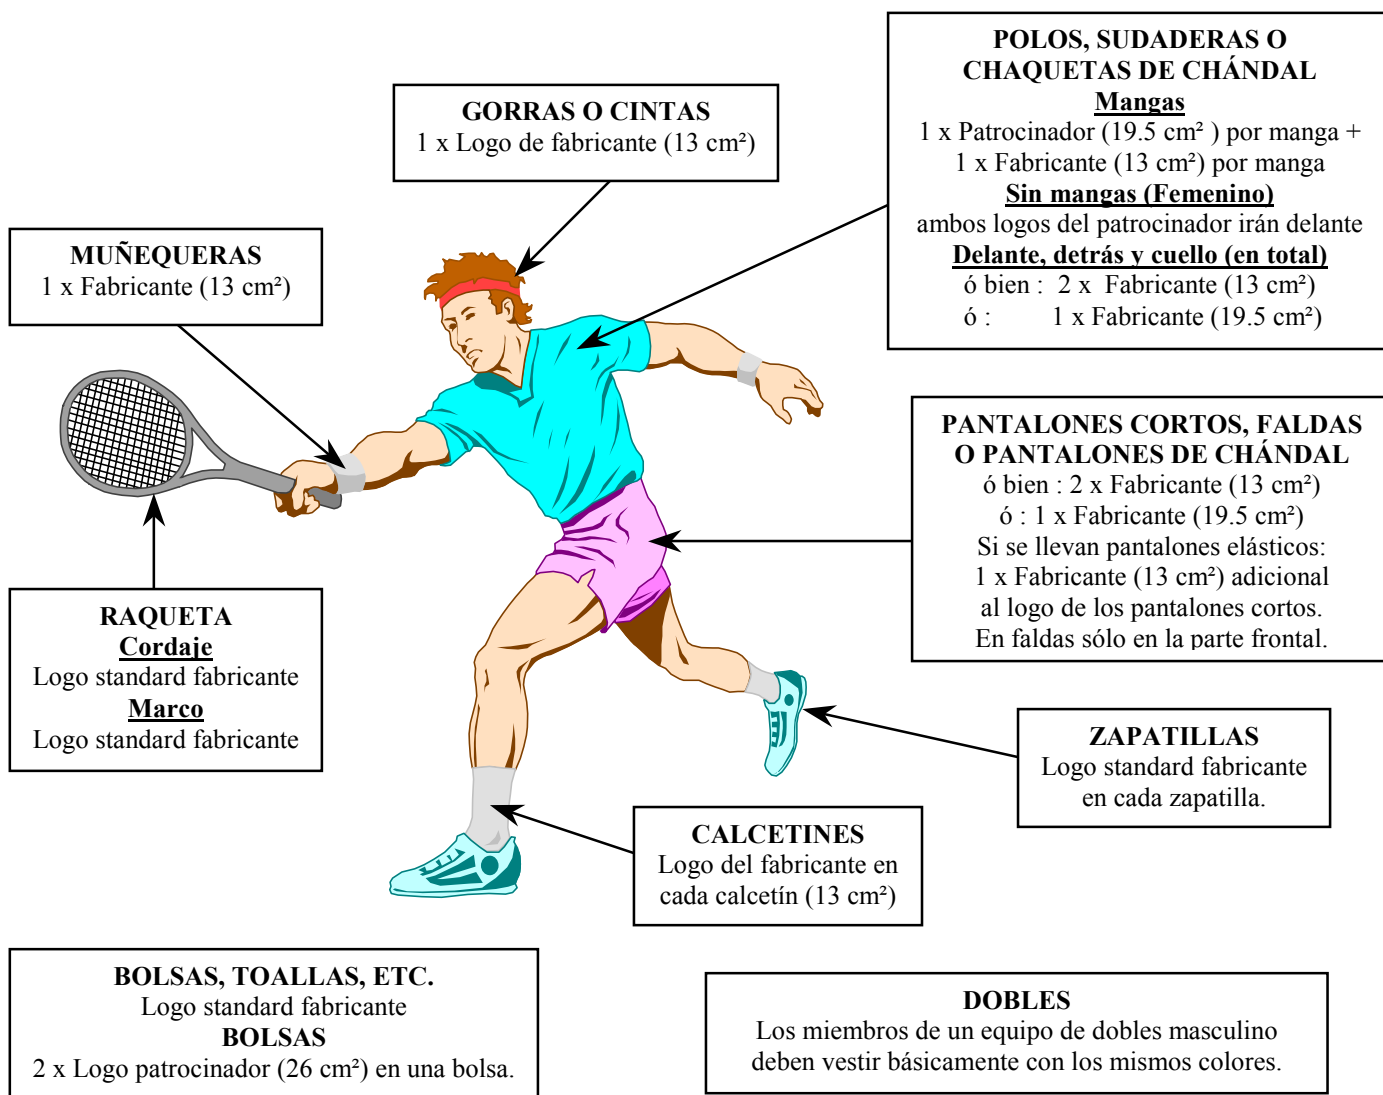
POLOS, SUDADERAS O CHAQUETAS DE CHÁNDAL
Mangas
1 x Patrocinador (19.5 cm² ) por manga +
1 x Fabricante (13 cm²) por manga
Sin mangas (Femenino)
ambos logos del patrocinador irán delante
Delante, detrás y cuello (en total)
ó bien : 2 x Fabricante (13 cm²)
ó : 1 x Fabricante (19.5 cm²)

GORRAS O CINTAS
1 x Logo de fabricante (13 cm²)

MUÑEQUERAS
1 x Fabricante (13 cm²)

PANTALONES CORTOS, FALDAS O PANTALONES DE CHÁNDAL
ó bien : 2 x Fabricante (13 cm²)
ó : 1 x Fabricante (19.5 cm²)
Si se llevan pantalones elásticos:
1 x Fabricante (13 cm²) adicional
al logo de los pantalones cortos.
En faldas sólo en la parte frontal.

RAQUETA
Cordaje
Logo standard fabricante
Marco
Logo standard fabricante

ZAPATILLAS
Logo standard fabricante
en cada zapatilla.

CALCETINES
Logo del fabricante en cada calcetín (13 cm²)

BOLSAS, TOALLAS, ETC.
Logo standard fabricante
BOLSAS
2 x Logo patrocinador (26 cm²) en una bolsa.

DOBLES
Los miembros de un equipo de dobles masculino deben vestir básicamente con los mismos colores.